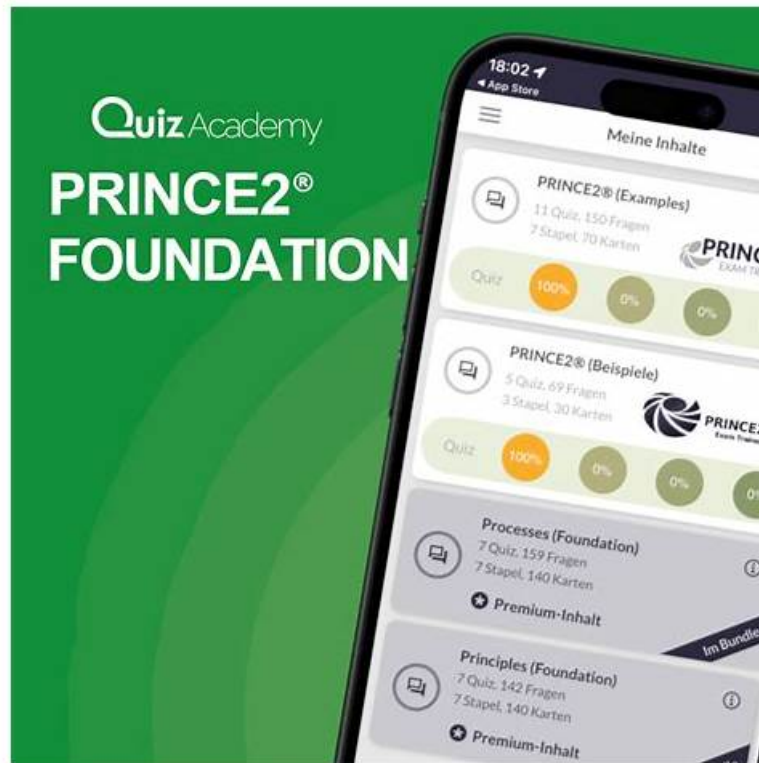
QuizAcademy
PRINCE2®
FOUNDATION

18:02
◀ App Store

Meine Inhalte

PRINCE2® (Examples)
11 Quiz, 150 Fragen
7 Stapel, 70 Karten
PRINC
EXAM TR

Quiz 100% 0% 0%

PRINCE2® (Beispiele)
5 Quiz, 69 Fragen
3 Stapel, 30 Karten
PRINCE2
Exam Trai

Quiz 100% 0% 0% 0

Processes (Foundation)
7 Quiz, 159 Fragen
7 Stapel, 140 Karten
Premium-Inhalt

Im Bundle

Principles (Foundation)
7 Quiz, 142 Fragen
7 Stapel, 140 Karten
Premium-Inhalt